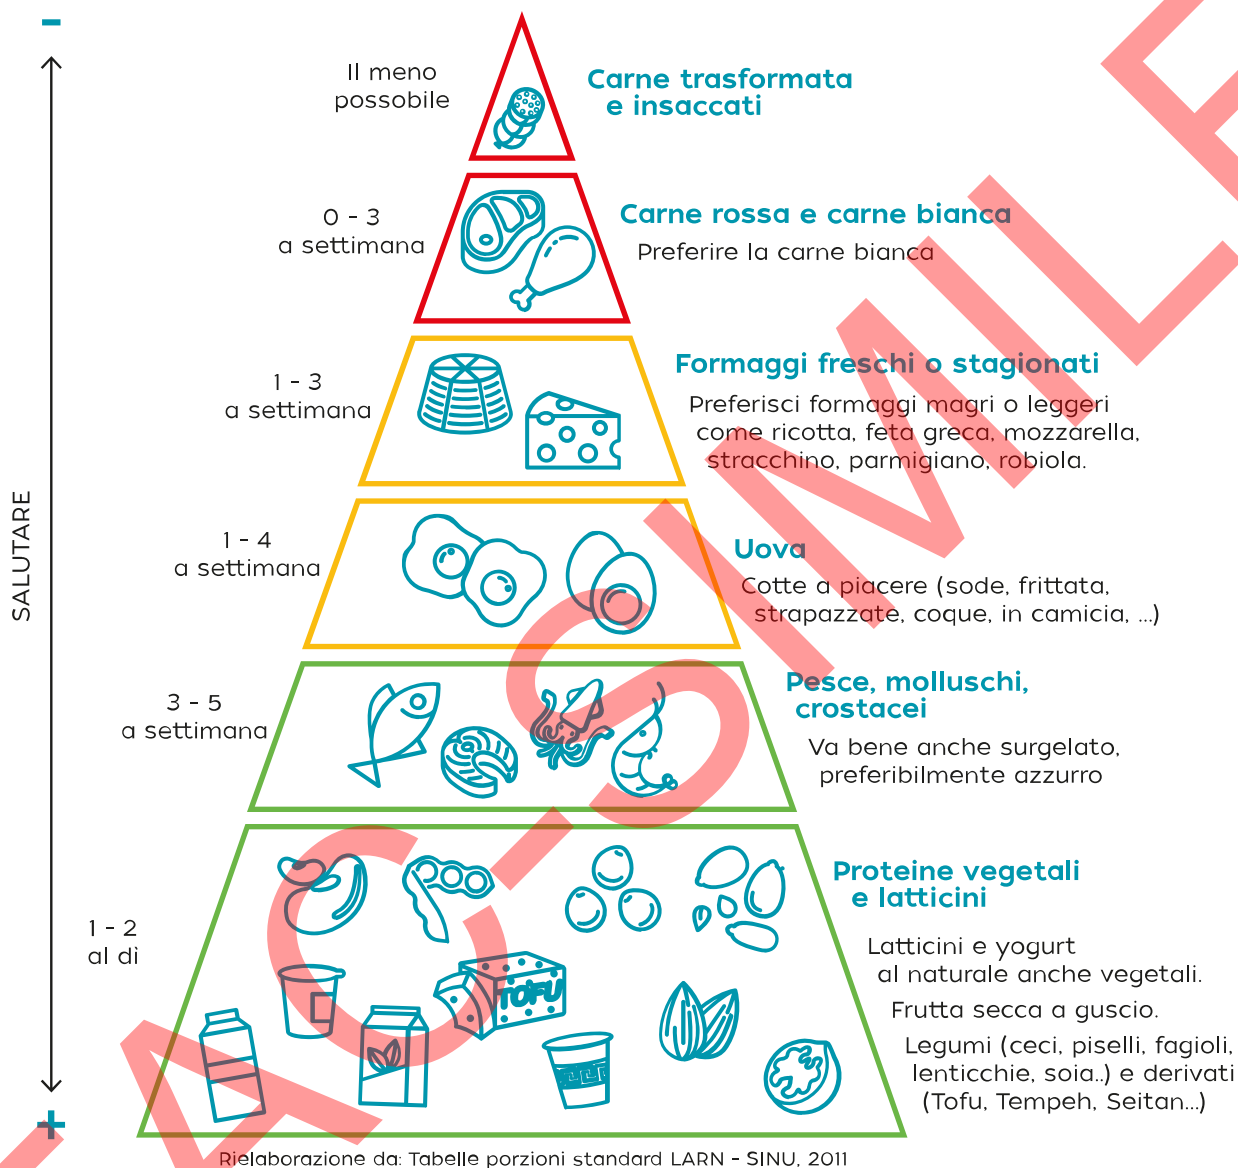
-

SALUTARE

+

Il meno possibile

Carne trasformata e insaccati

0 - 3 a settimana

Carne rossa e carne bianca

Preferire la carne bianca

1 - 3 a settimana

Formaggi freschi o stagionati

Preferisci formaggi magri o leggeri come ricotta, feta greca, mozzarella, stracchino, parmigiano, robiola.

1 - 4 a settimana

Uova

Cotte a piacere (sode, frittata, strapazzate, coque, in camicia, ...)

3 - 5 a settimana

Pesce, molluschi, crostacei

Va bene anche surgelato, preferibilmente azzurro

1 - 2 al di

Proteine vegetali e latticini

TOFU

Latticini e yogurt al naturale anche vegetali.

Frutta secca a guscio.

Legumi (ceci, piselli, fagioli, lenticchie, soia..) e derivati (Tofu, Tempeh, Seitan...)

FAC-SIMILE

Rielaborazione da: Tabelle porzioni standard LARN - SINU, 2011